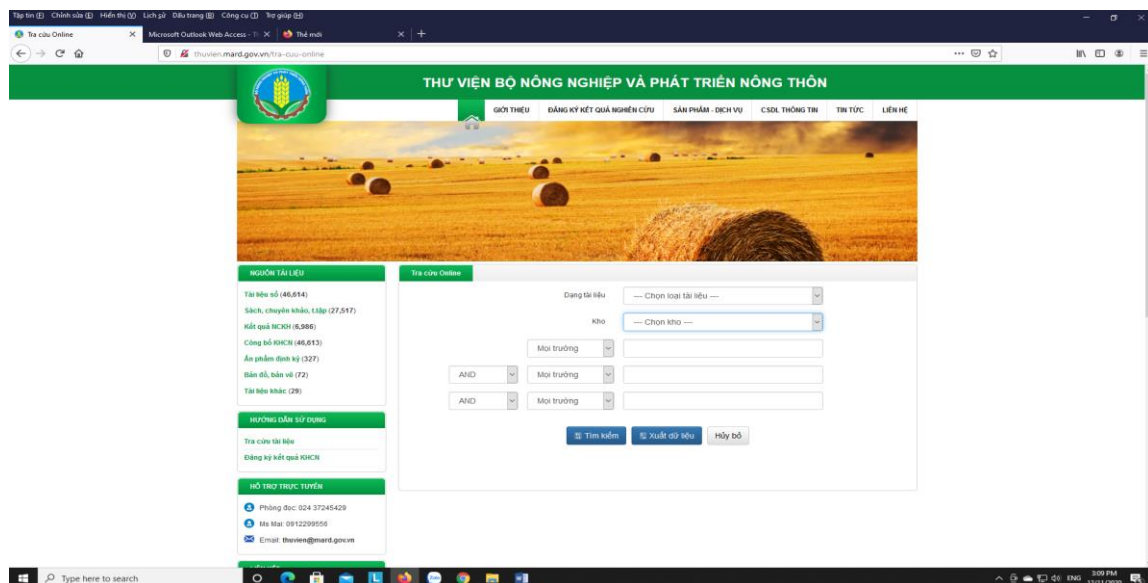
Tập tin (F) Chỉnh sửa (E) Hiển thị (V) Lịch sử Dấu trang (B) Công cụ (T) Trợ giúp (H)

Tra cứu Online × Microsoft Outlook Web Access - Tr × Thẻ mới × +

thuvien.mard.gov.vn/tra-cuu-online

THƯ VIỆN BỘ NÔNG NGHIỆP VÀ PHÁT TRIỂN NÔNG THÔN

GIỚI THIỆU ĐĂNG KÝ KẾT QUẢ NGHIÊN CỨU SẢN PHẨM - DỊCH VỤ CSDL THÔNG TIN TIN TỨC LIÊN HỆ

NGUỒN TÀI LIỆU

Tài liệu số (46,614)
Sách, chuyên khảo, t.tập (27,517)
Kết quả NCKH (6,986)
Công bố KHCN (46,613)
Ấn phẩm định kỳ (327)
Bản đồ, bản vẽ (72)
Tài liệu khác (29)

HƯỚNG DẪN SỬ DỤNG

Tra cứu tài liệu
Đăng ký kết quả KHCN

HỖ TRỢ TRỰC TUYẾN

Phòng đọc: 024 37245429
Ms Mai: 0912299556
Email: thuvien@mard.gov.vn

Tra cứu Online

Dạng tài liệu --- Chọn loại tài liệu ---
Kho --- Chọn kho ---
Mọi trường
AND Mọi trường
AND Mọi trường

Tìm kiếm Xuất dữ liệu Hủy bỏ

Type here to search

ENG 3:09 PM